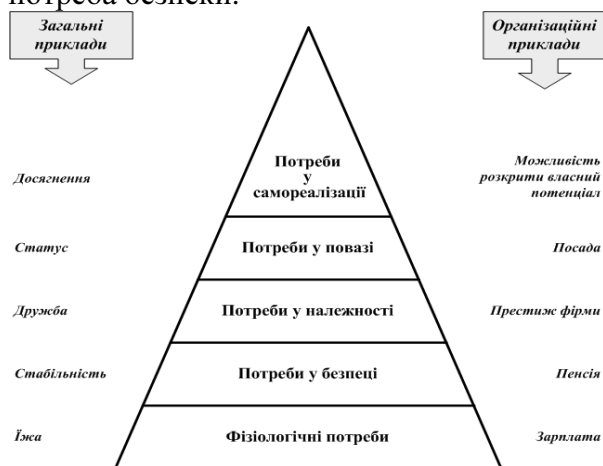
потреба безпеки.

Загальні приклади

Організаційні приклади

Досягнення

Потреби у самореалізації

Можливість розкрити власний потенціал

Статус

Потреби у повазі

Посада

Дружба

Потреби у належності

Престиж фірми

Стабільність

Потреби у безпеці

Пенсія

Їжа

Фізіологічні потреби

Зарплата